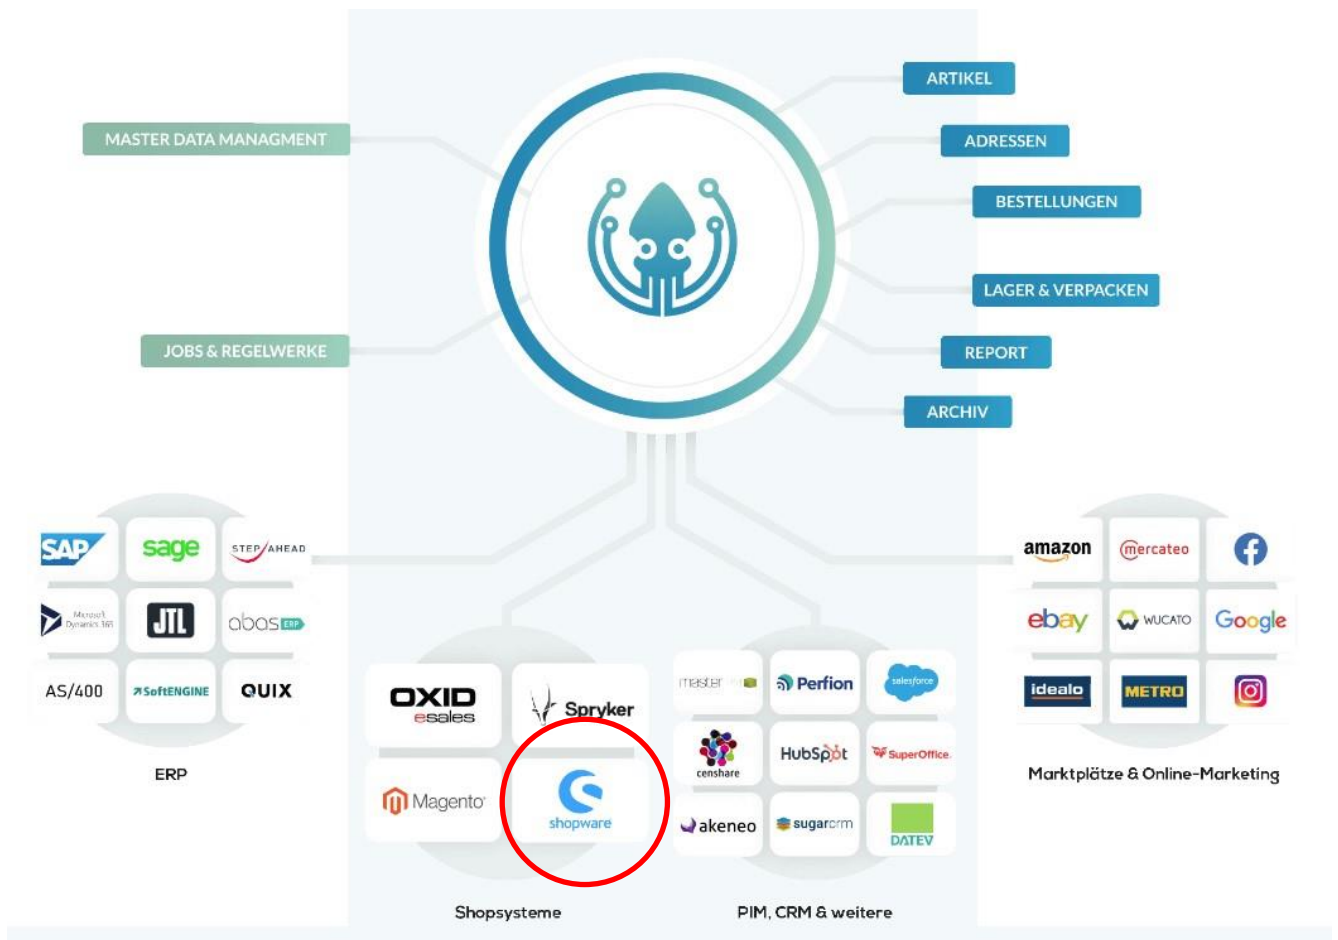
MASTER DATA MANAGMENT

JOBS & REGELWERKE

ARTIKEL

ADRESSEN

BESTELLUNGEN

LAGER & VERPACKEN

REPORT

ARCHIV

SAP
sage
STEP AHEAD
Microsoft Dynamics 365
JTL
abas ERP
AS/400
SoftENGINE
QUIX

ERP

OXID esales
Spryker
Magento
shopware

Shopsysteme

master
Perfion
salesforce
censhare
HubSpot
SuperOffice.
akeneo
sugarcrm
DATEV

PIM, CRM & weitere

amazon
mercateo
ebay
WUCATO
Google
idealo
METRO

Marktplätze & Online-Marketing